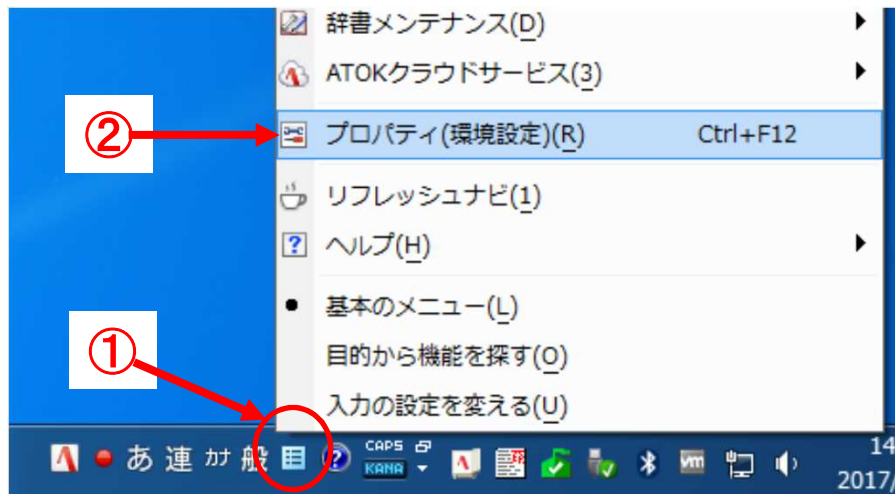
辞書メンテナンス(D)
ATOKクラウドサービス(3)
②
プロパティ(環境設定)(R) Ctrl+F12
リフレッシュナビ(1)
ヘルプ(H)
基本のメニュー(L)
目的から機能を探す(O)
①
入力の設定を変える(U)
あ 連 ｶﾅ 般
CAPS KANA
14
2017